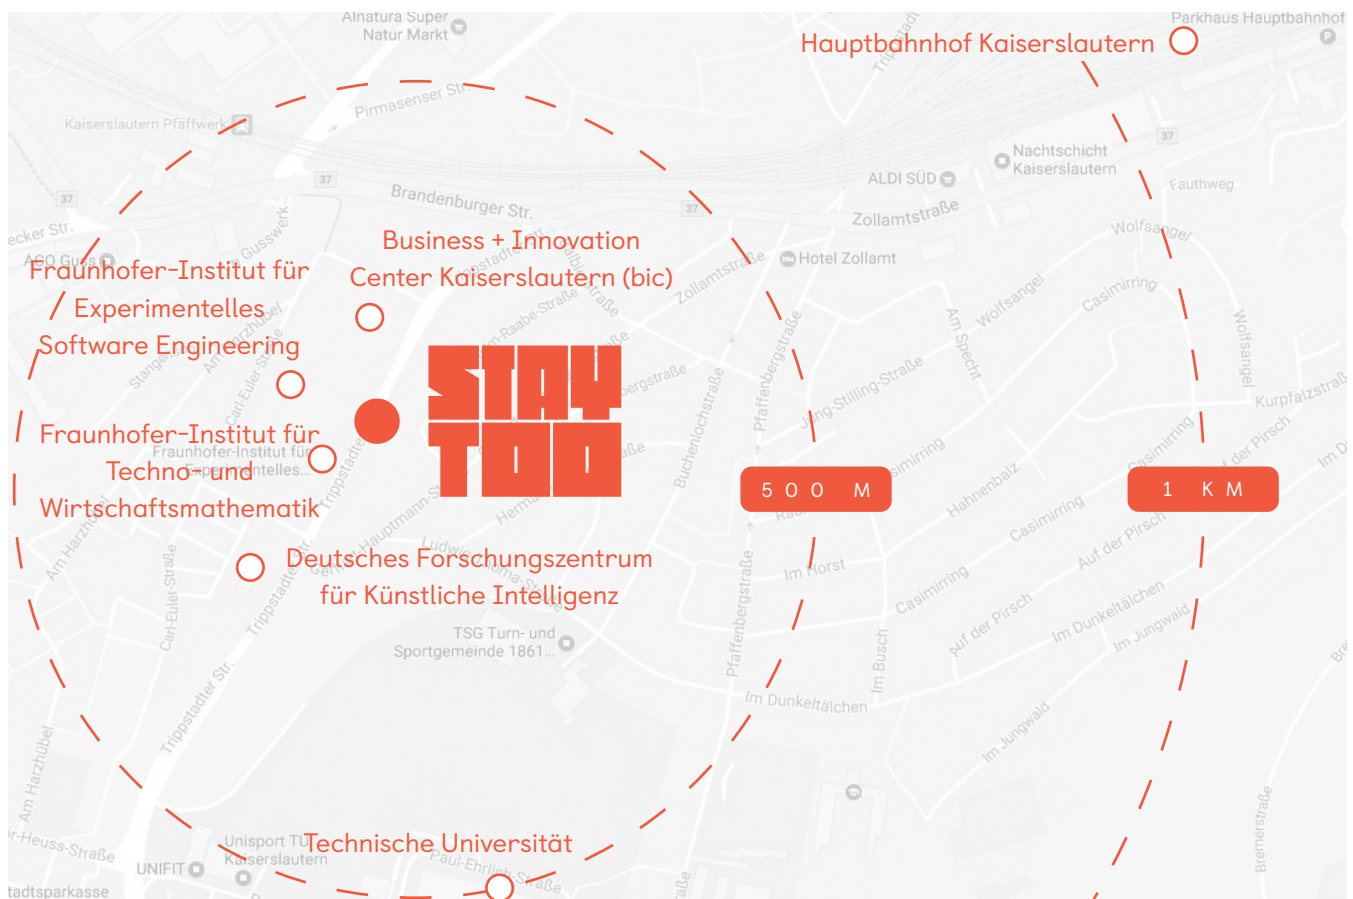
Hauptbahnhof Kaiserslautern

Business + Innovation Center Kaiserslautern (bic)

Fraunhofer-Institut für Experimentelles Software Engineering

STAY TOO

Fraunhofer-Institut für Techno- und Wirtschaftsmathematik

500 M

1 KM

Deutsches Forschungszentrum für Künstliche Intelligenz

Technische Universität

Alnatura Super Natur Markt
Parkhaus Hauptbahnhof
Pirmasenser Str.
Kaiserslautern Pfaffwerk
Brandenburger Str.
Nachtschicht Kaiserslautern
ALDI SÜD
Fauthweg
Zollamtstraße
Wolfsangel
Hotel Zollamt
Casimirring
Am Specht
Jung-Stilling-Straße
Pfaffenbergstraße
Buchenlochstraße
Kurpfalzstraße
Auf der Pirsch
Hahnenbalz
Im Horst
Im Dunkeltälchen
Im Jungwald
Im Busch
TSG Turn- und Sportgemeinde 1861...
Trippstadter Str.
Carl-Euler-Straße
Am Harzhübel
Unisport TU Kaiserslautern
UNIFIT
Paul-Ehrlich-Straße
Heuss-Straße
tadtsparkasse
Bremerstraße
Gusswerk
Fraunhofer-Institut für Experimentelles...
Hermann-Hauptmann-Str.
Ludwig
37